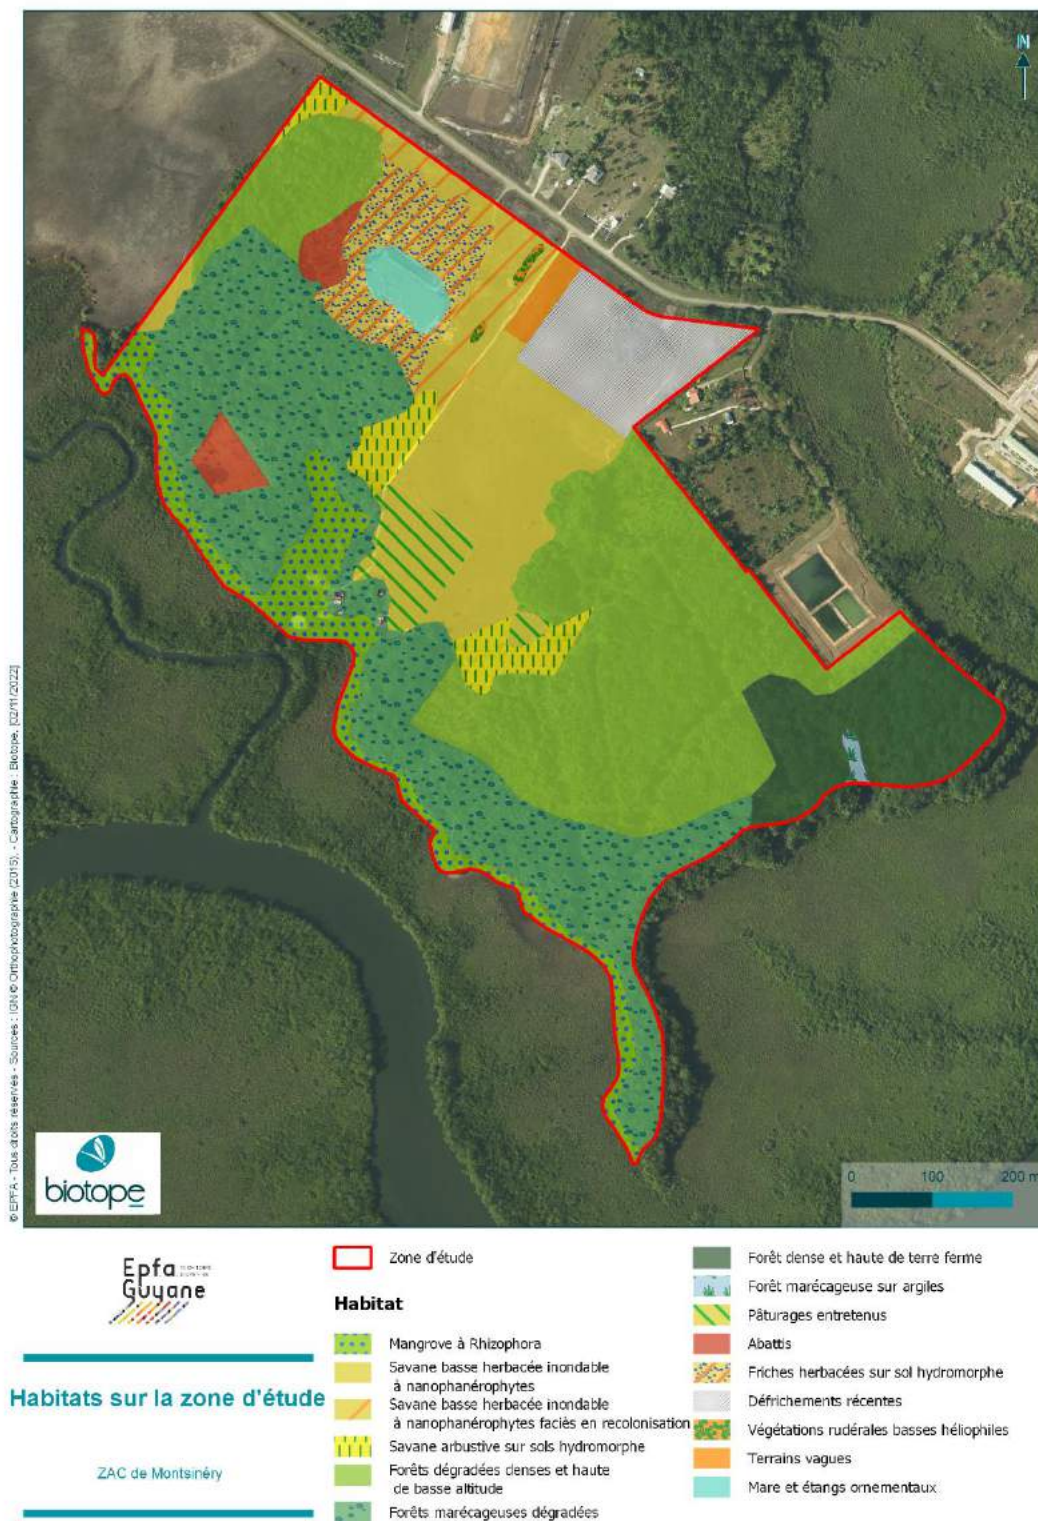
N

© EPFA - Tous droits réservés - Sources : IGN © Orthophotographie (2015) - Cartographie : Biotope, [02/11/2022]

biotope

0 100 200 m

Epfa Guyane

Habitats sur la zone d'étude

ZAC de Montsinéry

Zone d'étude

Habitat

Mangrove à Rhizophora
Savane basse herbacée inondable à nanophanérophytes
Savane basse herbacée inondable à nanophanérophytes faciès en recolonisation
Savane arbustive sur sols hydromorphe
Forêts dégradées denses et haute de basse altitude
Forêts marécageuses dégradées

Forêt dense et haute de terre ferme
Forêt marécageuse sur argiles
Pâturages entretenus
Abattis
Friches herbacées sur sol hydromorphe
Défrichements récentes
Végétations rudérales basses héliophiles
Terrains vagues
Mare et étangs ornementaux